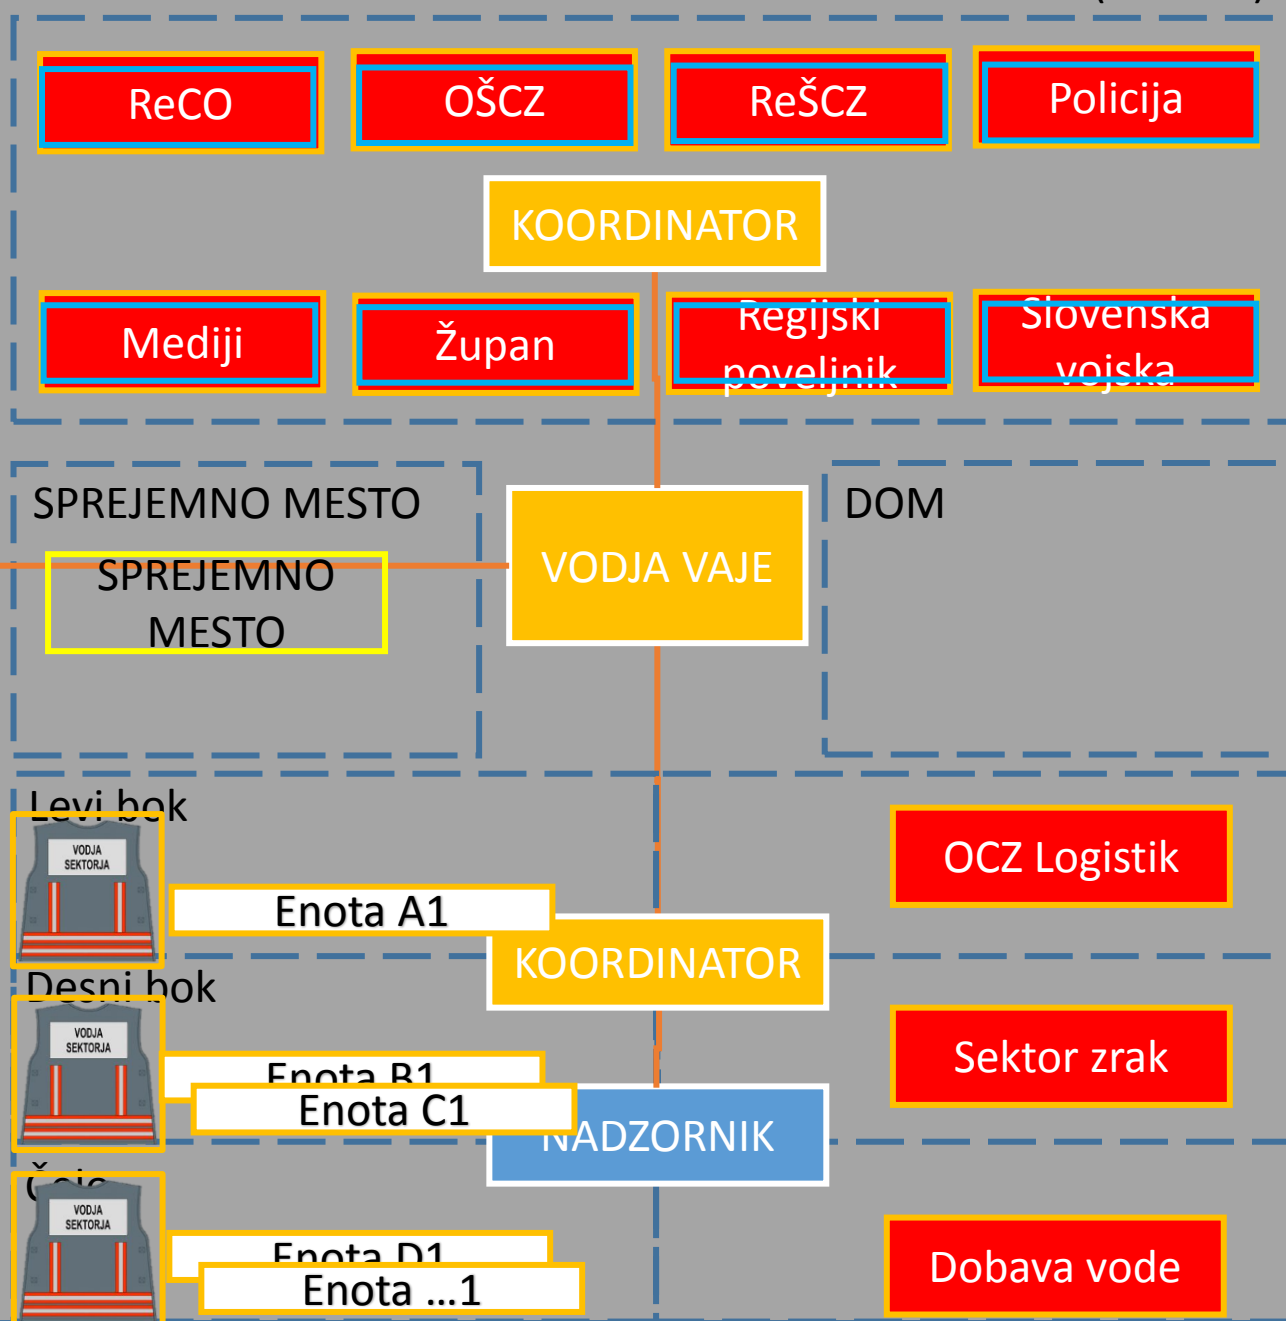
ReCO

OŠCZ

ReŠCZ

Policija

KOORDINATOR

Mediji

Župan

Regijski poveljnik

Slovenska vojska

SPREJEMNO MESTO

SPREJEMNO MESTO

VODJA VAJE

DOM

Levi bok

VODJA SEKTORJA

Enota A1

OCZ Logistik

KOORDINATOR

Desni bok

VODJA SEKTORJA

Enota B1

Enota C1

NADZORNIK

Sektor zrak

Čelo

VODJA SEKTORJA

Enota D1

Enota ...1

Dobava vode